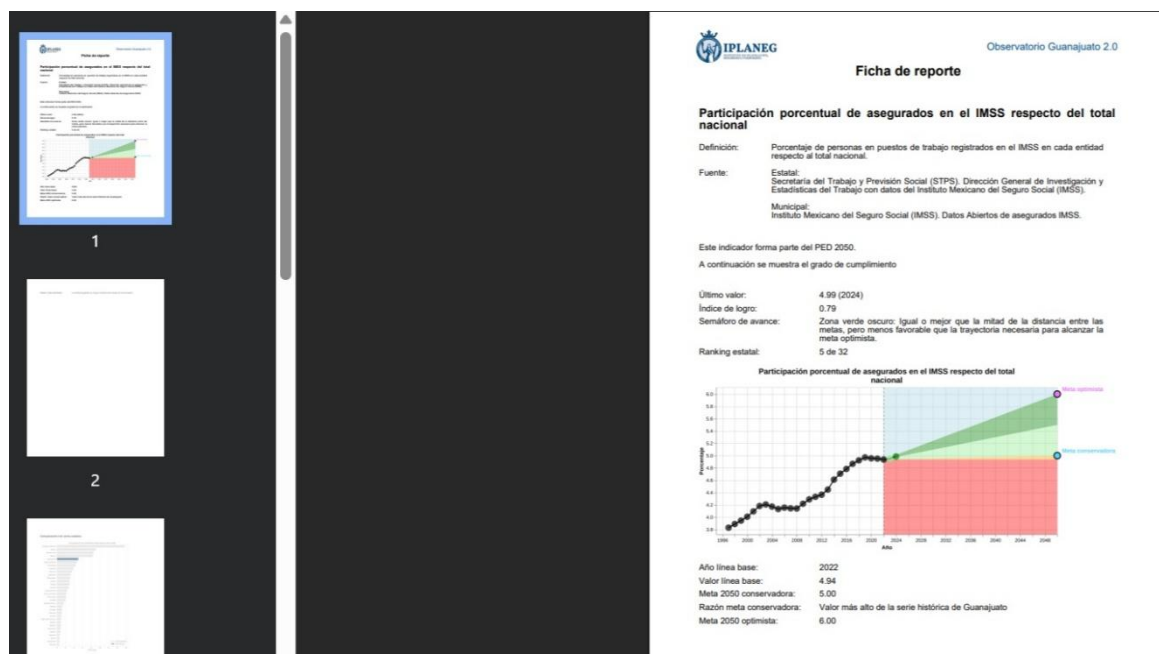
1

2

IPLANEG

Observatorio Guanajuato 2.0

Ficha de reporte

Participación porcentual de asegurados en el IMSS respecto del total nacional

Definición: Porcentaje de personas en puestos de trabajo registrados en el IMSS en cada entidad respecto al total nacional.

Fuente: Estatal:
Secretaría del Trabajo y Previsión Social (STPS). Dirección General de Investigación y Estadísticas del Trabajo con datos del Instituto Mexicano del Seguro Social (IMSS).

Municipal:
Instituto Mexicano del Seguro Social (IMSS). Datos Abiertos de asegurados IMSS.

Este indicador forma parte del PED 2050.

A continuación se muestra el grado de cumplimiento

Último valor: 4.99 (2024)
Índice de logro: 0.79
Semáforo de avance: Zona verde oscuro: Igual o mejor que la mitad de la distancia entre las metas, pero menos favorable que la trayectoria necesaria para alcanzar la meta optimista.
Ranking estatal: 5 de 32

Participación porcentual de asegurados en el IMSS respecto del total nacional

Meta optimista
Meta conservadora
Porcentaje
6.0
5.8
5.6
5.4
5.2
5.0
4.8
4.6
4.4
4.2
4.0
3.8
1996 2000 2004 2008 2012 2016 2020 2024 2028 2032 2036 2040 2044 2048
Año

Año línea base: 2022
Valor línea base: 4.94
Meta 2050 conservadora: 5.00
Razón meta conservadora: Valor más alto de la serie histórica de Guanajuato
Meta 2050 optimista: 6.00